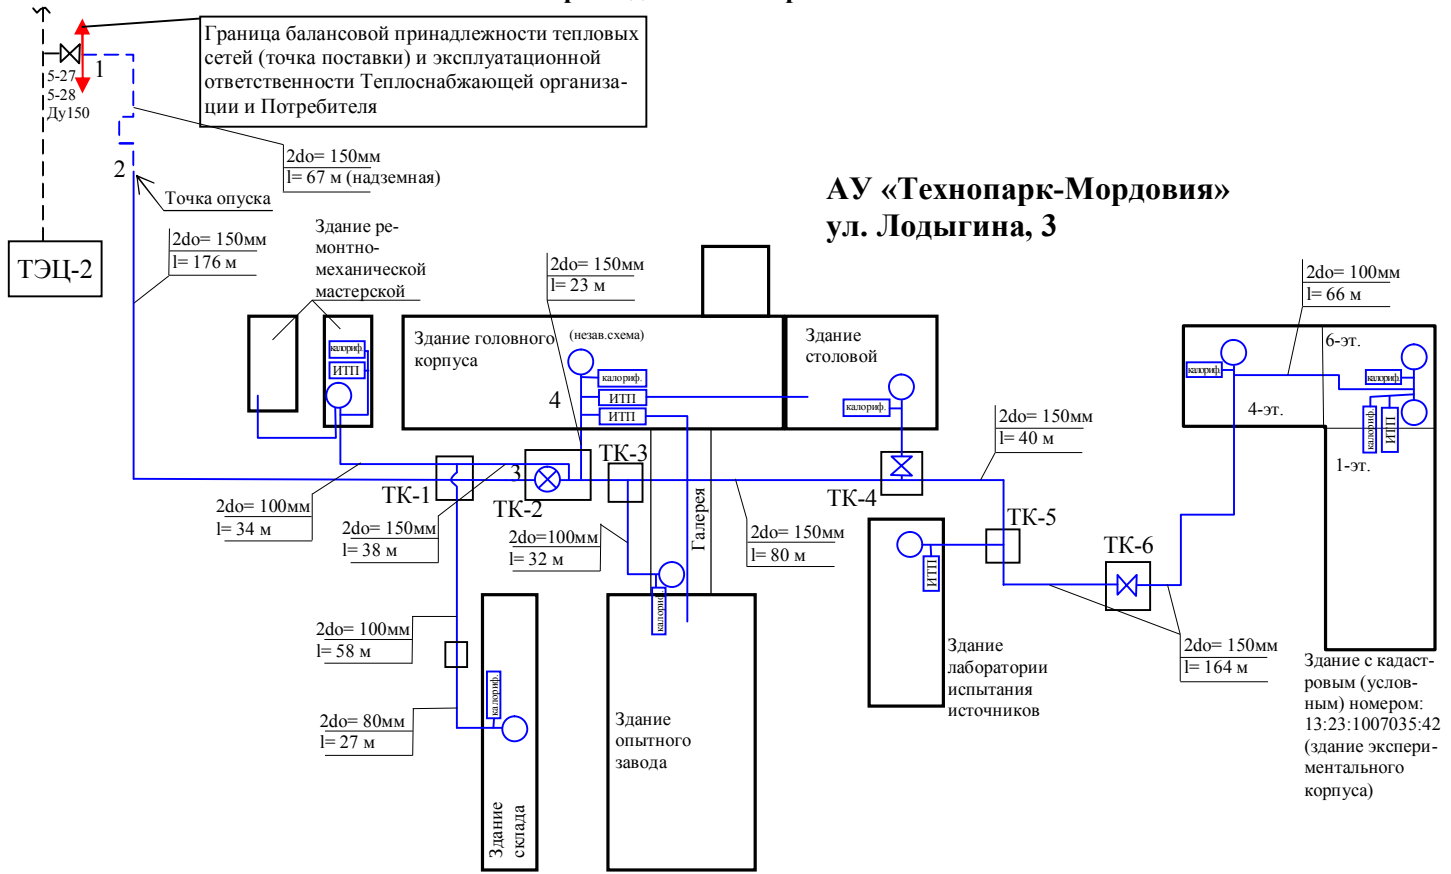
5-27
5-28
Ду150
1
Граница балансовой принадлежности тепловых сетей (точка поставки) и эксплуатационной ответственности Теплоснабжающей организации и Потребителя

2do= 150мм
l= 67 м (надземная)

2
Точка опуска

ТЭЦ-2

2do= 150мм
l= 176 м

АУ «Технопарк-Мордовия»
ул. Лодыгина, 3

Здание ремонтно-механической мастерской
калориф.
ИТП

2do= 150мм
l= 23 м

Здание головного корпуса
(незав.схема)
калориф.
ИТП
ИТП
4

Здание столовой
калориф.

2do= 100мм
l= 66 м

калориф.
6-эт.
калориф.
калориф.
ИТП
4-эт.
1-эт.

2do= 150мм
l= 40 м

ТК-1
3
ТК-2
ТК-3
ТК-4
ТК-5
ТК-6

2do= 100мм
l= 34 м

2do= 150мм
l= 38 м

2do=100мм
l= 32 м

Галерея

2do= 150мм
l= 80 м

ИТП

калориф.

2do= 100мм
l= 58 м

калориф.

2do= 80мм
l= 27 м

Здание склада

Здание опытного завода

Здание лаборатории испытания источников

2do= 150мм
l= 164 м

Здание с кадастровым (условным) номером: 13:23:1007035:42 (здание экспериментального корпуса)